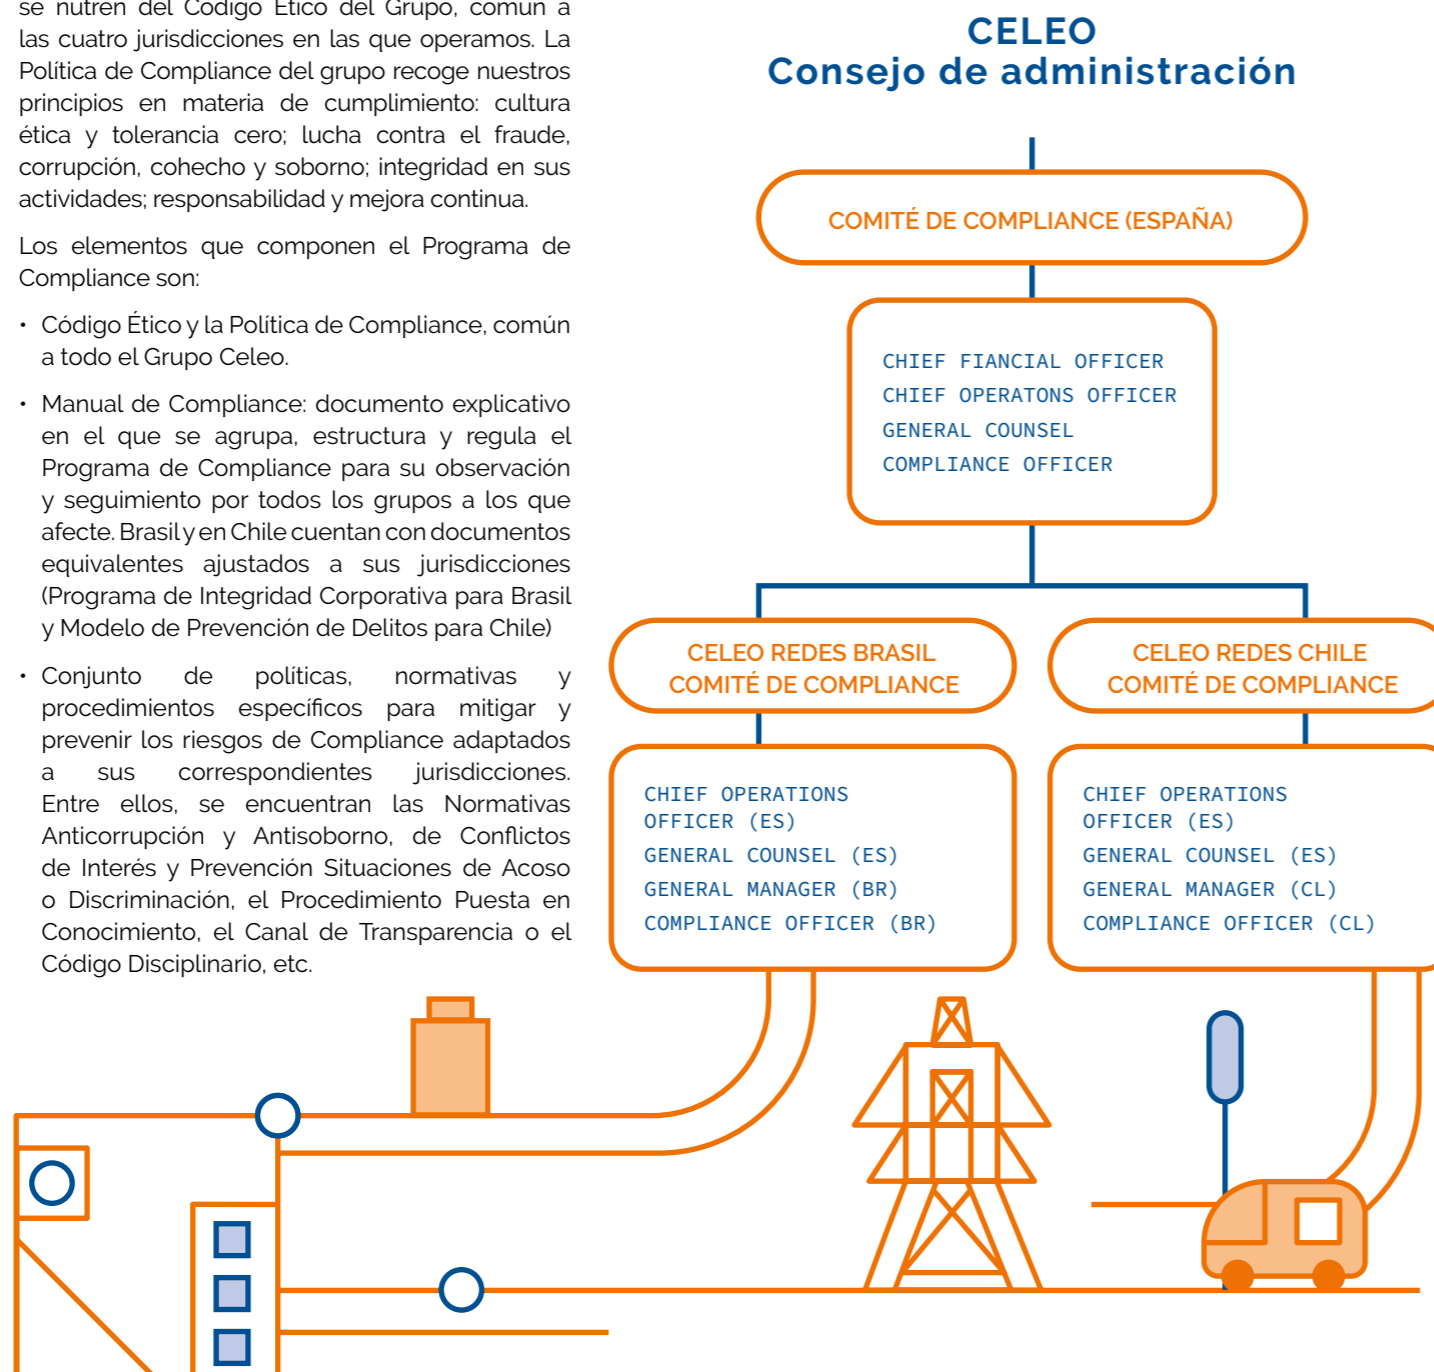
se nutren del Código Ético del Grupo, común a las cuatro jurisdicciones en las que operamos. La Política de Compliance del grupo recoge nuestros principios en materia de cumplimiento: cultura ética y tolerancia cero; lucha contra el fraude, corrupción, cohecho y soborno; integridad en sus actividades; responsabilidad y mejora continua.

Los elementos que componen el Programa de Compliance son:

• Código Ético y la Política de Compliance, común a todo el Grupo Celeo.

• Manual de Compliance: documento explicativo en el que se agrupa, estructura y regula el Programa de Compliance para su observación y seguimiento por todos los grupos a los que afecte. Brasil y en Chile cuentan con documentos equivalentes ajustados a sus jurisdicciones (Programa de Integridad Corporativa para Brasil y Modelo de Prevención de Delitos para Chile)

• Conjunto de políticas, normativas y procedimientos específicos para mitigar y prevenir los riesgos de Compliance adaptados a sus correspondientes jurisdicciones. Entre ellos, se encuentran las Normativas Anticorrupción y Antisoborno, de Conflictos de Interés y Prevención Situaciones de Acoso o Discriminación, el Procedimiento Puesta en Conocimiento, el Canal de Transparencia o el Código Disciplinario, etc.

CELEO
Consejo de administración

COMITÉ DE COMPLIANCE (ESPAÑA)

CHIEF FIANCIAL OFFICER
CHIEF OPERATONS OFFICER
GENERAL COUNSEL
COMPLIANCE OFFICER

CELEO REDES BRASIL
COMITÉ DE COMPLIANCE

CHIEF OPERATIONS OFFICER (ES)
GENERAL COUNSEL (ES)
GENERAL MANAGER (BR)
COMPLIANCE OFFICER (BR)

CELEO REDES CHILE
COMITÉ DE COMPLIANCE

CHIEF OPERATIONS OFFICER (ES)
GENERAL COUNSEL (ES)
GENERAL MANAGER (CL)
COMPLIANCE OFFICER (CL)